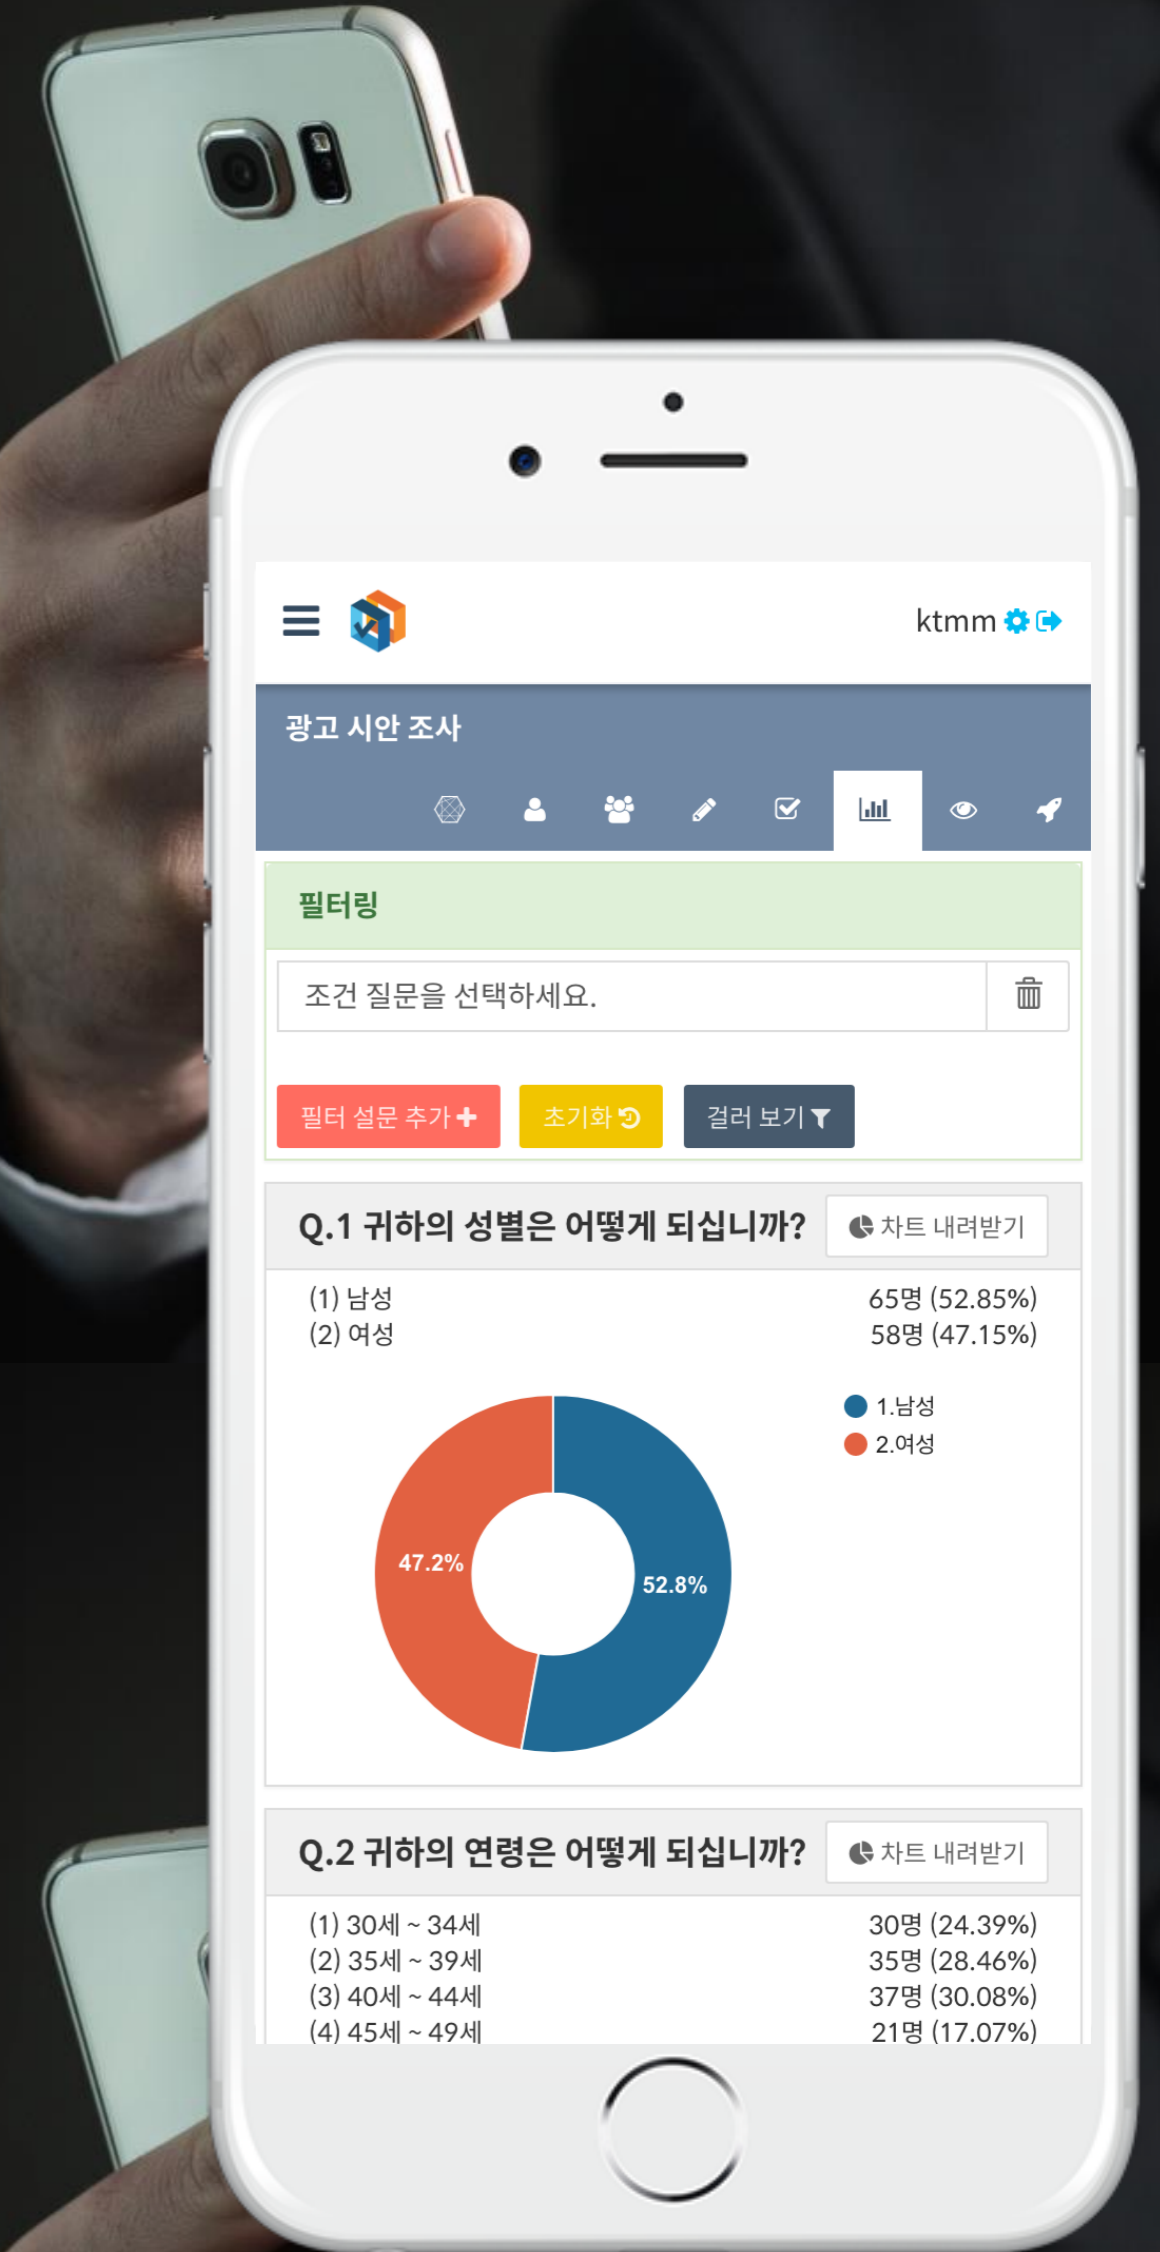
ktmm

광고 시안 조사

필터링

조건 질문을 선택하세요.

필터 설문 추가 초기화 걸러 보기

Q.1 귀하의 성별은 어떻게 되십니까?

차트 내려받기

(1) 남성 65명 (52.85%)
(2) 여성 58명 (47.15%)

1.남성
2.여성

47.2%
52.8%

Q.2 귀하의 연령은 어떻게 되십니까?

차트 내려받기

(1) 30세 ~ 34세 30명 (24.39%)
(2) 35세 ~ 39세 35명 (28.46%)
(3) 40세 ~ 44세 37명 (30.08%)
(4) 45세 ~ 49세 21명 (17.07%)